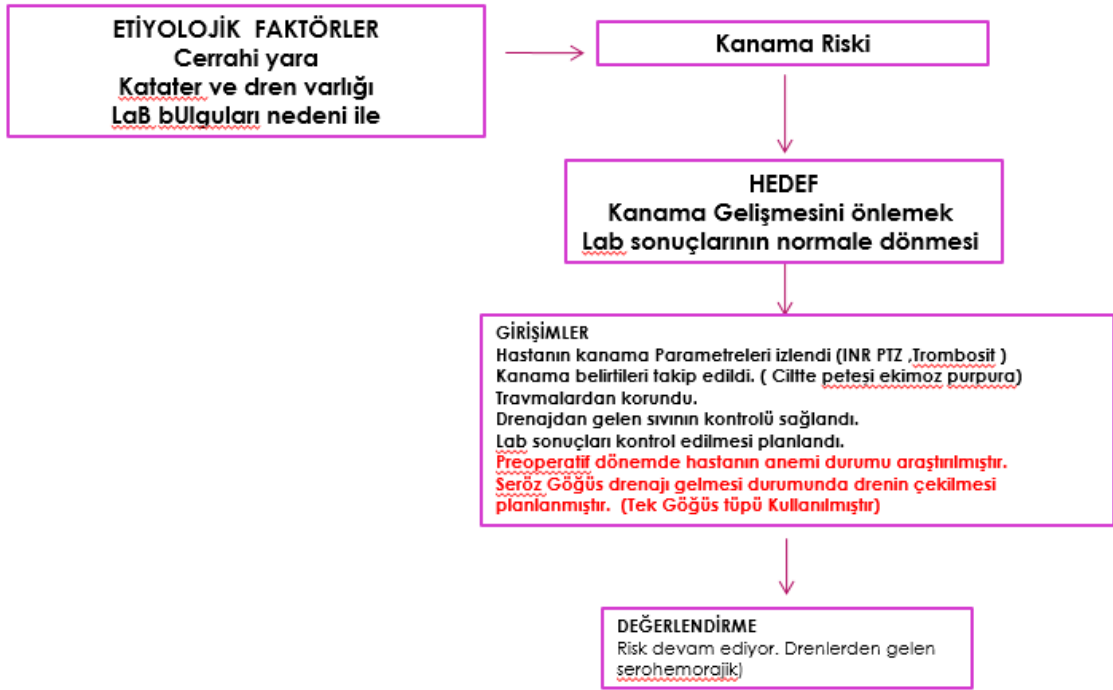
ETİYOLOJİK FAKTÖRLER
Cerrahi yara
Katater ve dren varlığı
LaB bUlguları nedeni ile

Kanama Riski

HEDEF
Kanama Gelişmesini önlemek
Lab sonuçlarının normale dönmesi

GİRİŞİMLER
Hastanın kanama Parametreleri izlendi (INR PTZ ,Trombosit )
Kanama belirtileri takip edildi. ( Ciltte peteşi ekimoz purpura)
Travmalardan korundu.
Drenajdan gelen sıvının kontrolü sağlandı.
Lab sonuçları kontrol edilmesi planlandı.
Preoperatif dönemde hastanın anemi durumu araştırılmıştır.
Seröz Göğüs drenajı gelmesi durumunda drenin çekilmesi planlanmıştır. (Tek Göğüs tüpü Kullanılmıştır)

DEĞERLENDİRME
Risk devam ediyor. Drenlerden gelen serohemorajik)